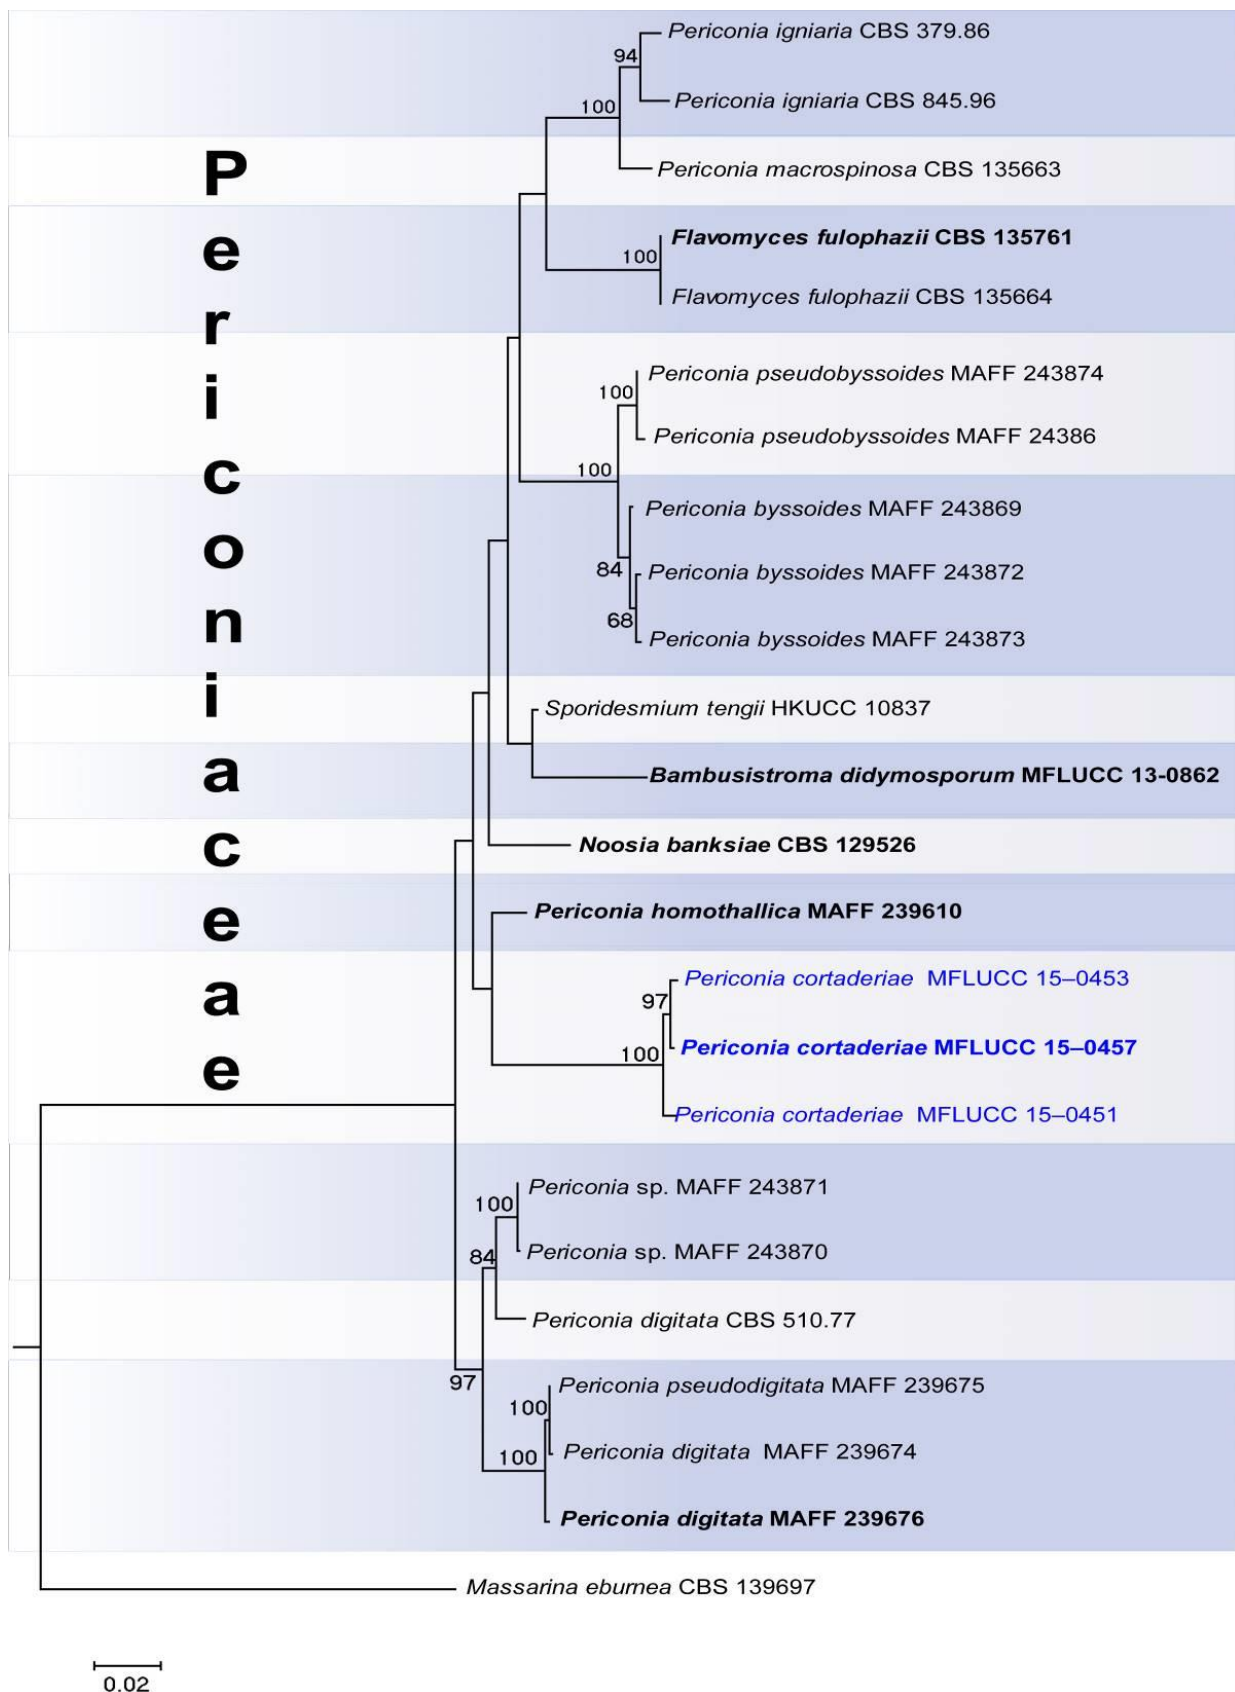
Periconiaceae

94
Periconia igniaria CBS 379.86
100
Periconia igniaria CBS 845.96
Periconia macrospinosa CBS 135663
100
Flavomyces fulophazii CBS 135761
Flavomyces fulophazii CBS 135664
100
Periconia pseudobyssoides MAFF 243874
Periconia pseudobyssoides MAFF 24386
100
Periconia byssoides MAFF 243869
84
Periconia byssoides MAFF 243872
68
Periconia byssoides MAFF 243873
Sporidesmium tengii HKUCC 10837
Bambusistroma didymosporum MFLUCC 13-0862
Noosia banksiae CBS 129526
Periconia homothallica MAFF 239610
97
Periconia cortaderiae MFLUCC 15–0453
100
Periconia cortaderiae MFLUCC 15–0457
Periconia cortaderiae MFLUCC 15–0451
100
Periconia sp. MAFF 243871
84
Periconia sp. MAFF 243870
Periconia digitata CBS 510.77
97
Periconia pseudodigitata MAFF 239675
100
Periconia digitata MAFF 239674
100
Periconia digitata MAFF 239676
Massarina eburnea CBS 139697

0.02